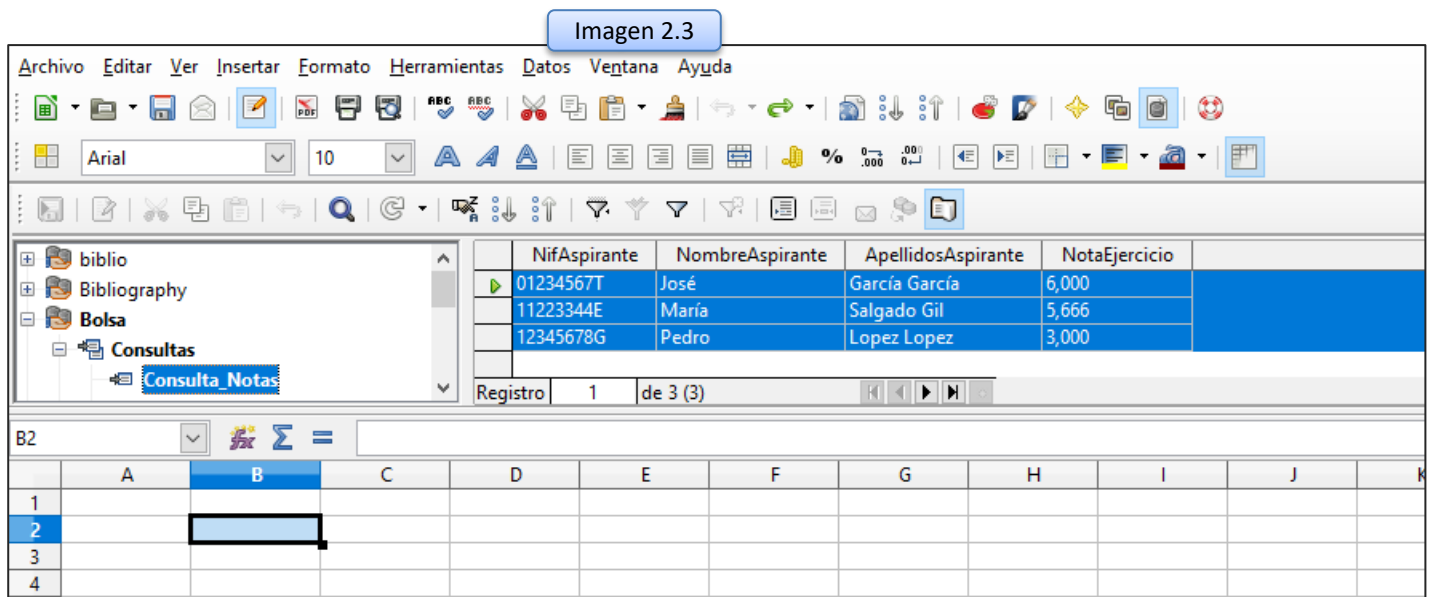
Imagen 2.3

Archivo Editar Ver Insertar Formato Herramientas Datos Ventana Ayuda

Arial 10

biblio
Bibliography
Bolsa
Consultas
Consulta_Notas

| NifAspirante | NombreAspirante | ApellidosAspirante | NotaEjercicio |
|---|---|---|---|
| 01234567T | José | García García | 6,000 |
| 11223344E | María | Salgado Gil | 5,666 |
| 12345678G | Pedro | Lopez Lopez | 3,000 |

Registro 1 de 3 (3)

B2

| | A | B | C | D | E | F | G | H | I | J | K |
|---|---|---|---|---|---|---|---|---|---|---|---|
| 1 | | | | | | | | | | | |
| 2 | | | | | | | | | | | |
| 3 | | | | | | | | | | | |
| 4 | | | | | | | | | | | |